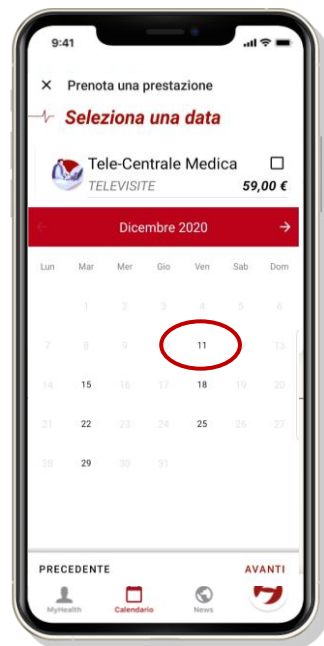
9:41

× Prenota una prestazione

Seleziona una data

Tele-Centrale Medica
TELEVISITE
59,00 €

← Dicembre 2020 →

| Lun | Mar | Mer | Gio | Ven | Sab | Dom |
|---|---|---|---|---|---|---|
| | 1 | 2 | 3 | 4 | 5 | 6 |
| 7 | 8 | 9 | 10 | 11 | 12 | 13 |
| 14 | 15 | 16 | 17 | 18 | 19 | 20 |
| 21 | 22 | 23 | 24 | 25 | 26 | 27 |
| 28 | 29 | 30 | 31 | | | |

PRECEDENTE
AVANTI

MyHealth
Calendario
News